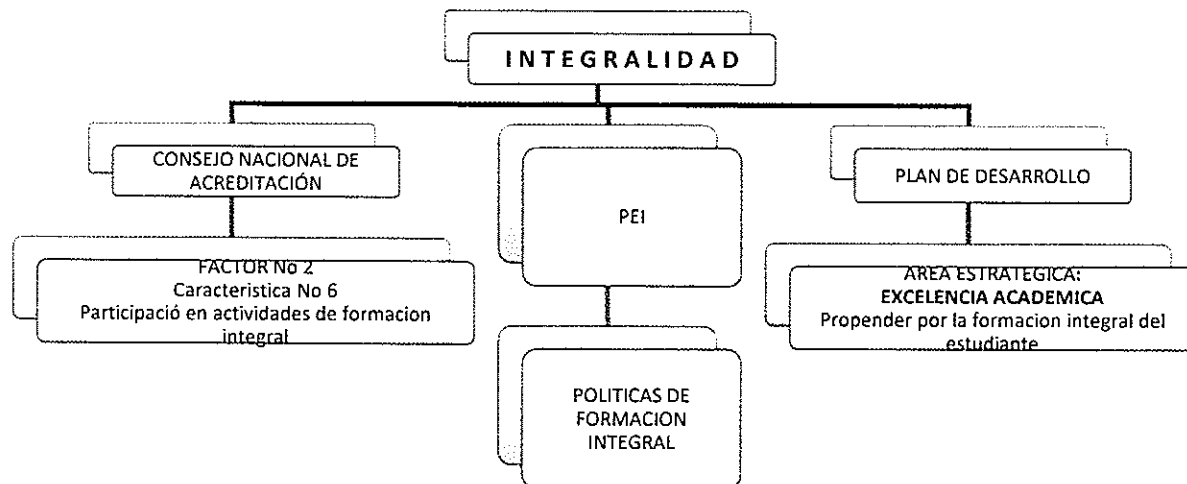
INTEGRALIDAD

CONSEJO NACIONAL DE ACREDITACIÓN

FACTOR No 2
Caracteristica No 6
Participació en actividades de formacion integral

PE1

POLITICAS DE FORMACION INTEGRAL

PLAN DE DESARROLLO

AREA ESTRATEGICA:
EXCELENCIA ACADEMICA
Propender por la formacion integral del estudiante